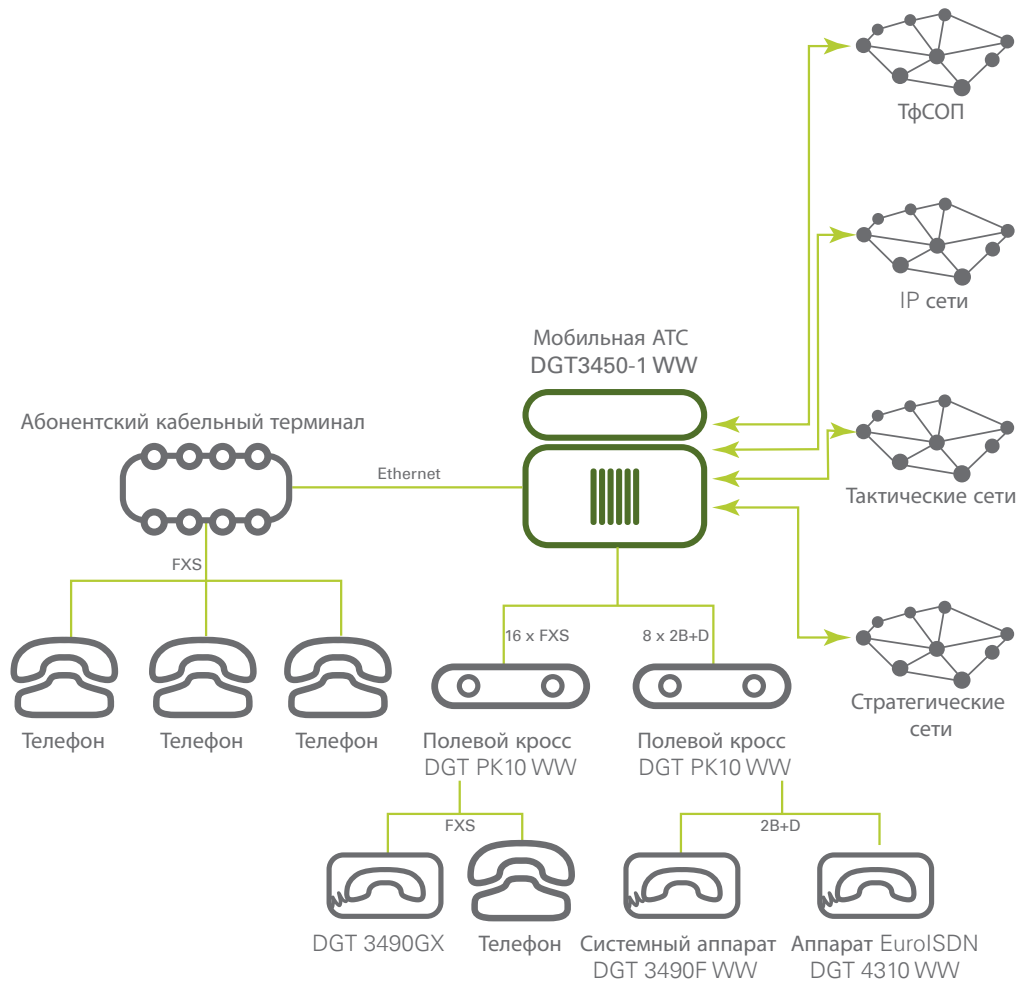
ТфСОП

IP сети

Мобильная АТС
DGT3450-1 WW

Абонентский кабельный терминал

Ethernet

Тактические сети

FXS

16 x FXS

8 x 2B+D

Стратегические сети

Телефон

Телефон

Телефон

Полевой кросс
DGT PK10 WW

Полевой кросс
DGT PK10 WW

FXS

2B+D

DGT 3490GX

Телефон

Системный аппарат
DGT 3490F WW

Аппарат EuroISDN
DGT 4310 WW